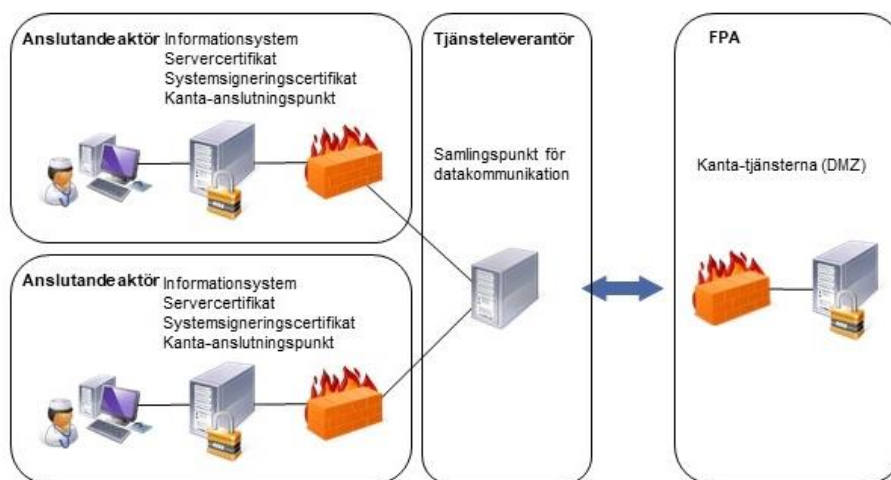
Anslutandeaktör Informationsystem
Servercertifikat
Systemsigneringscertifikat
Kanta-anslutningspunkt

Anslutandeaktör Informationsystem
Servercertifikat
Systemsigneringscertifikat
Kanta-anslutningspunkt

Tjänsteleverantör

Samlingspunkt för datakommunikation

FPA

Kanta-tjänsterna (DMZ)